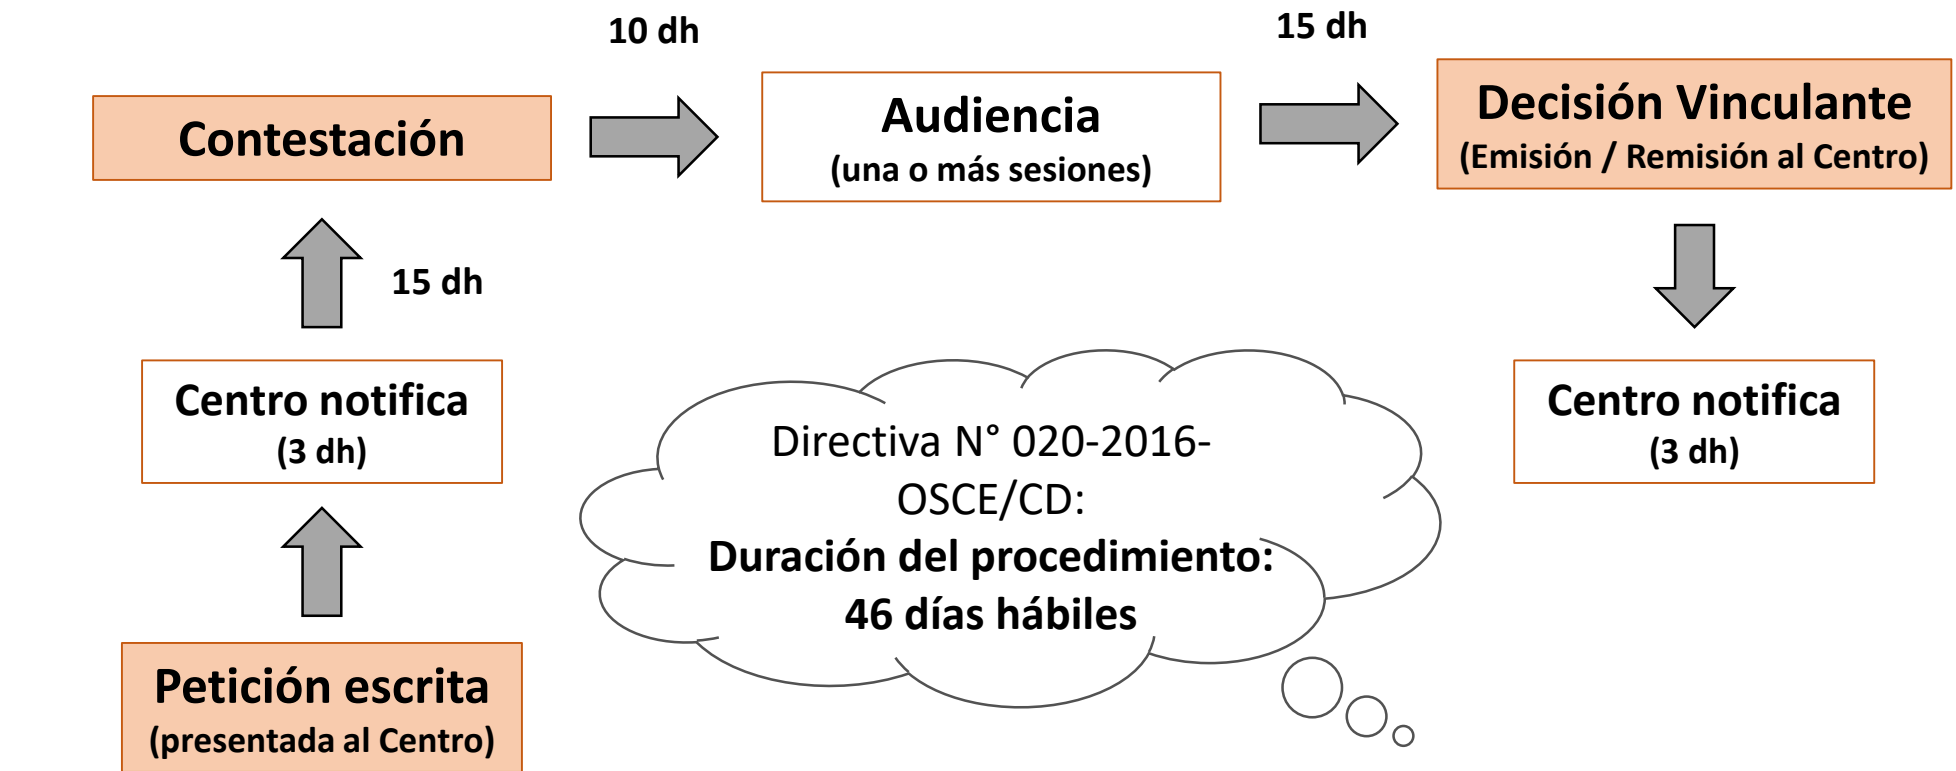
10 dh

15 dh

Contestación

Audiencia
(una o más sesiones)

Decisión Vinculante
(Emisión / Remisión al Centro)

15 dh

Centro notifica
(3 dh)

Directiva N° 020-2016-OSCE/CD:
**Duración del procedimiento: 46 días hábiles**

Centro notifica
(3 dh)

Petición escrita
(presentada al Centro)